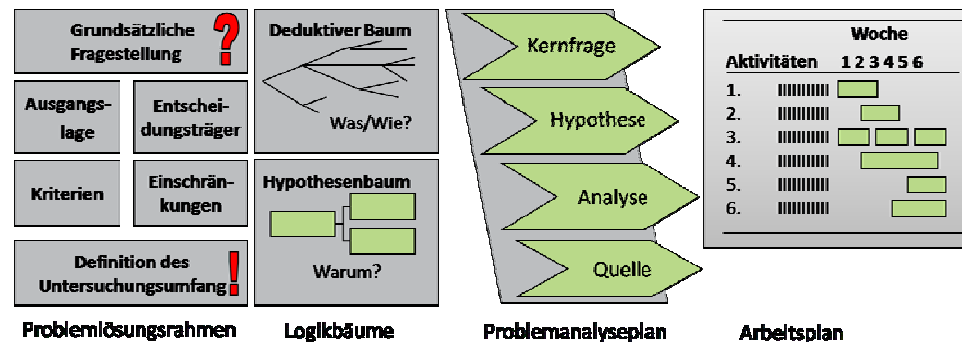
Grundsätzliche Fragestellung ?

Ausgangslage

Entscheidungsträger

Kriterien

Einschränkungen

Definition des Untersuchungsumfang !

Problemlösungsrahmen

Deduktiver Baum

Was/Wie?

Hypothesenbaum

Warum?

Logikbäume

Kernfrage

Hypothese

Analyse

Quelle

Problemanalyseplan

Woche

Aktivitäten 1 2 3 4 5 6

1.

2.

3.

4.

5.

6.

Arbeitsplan